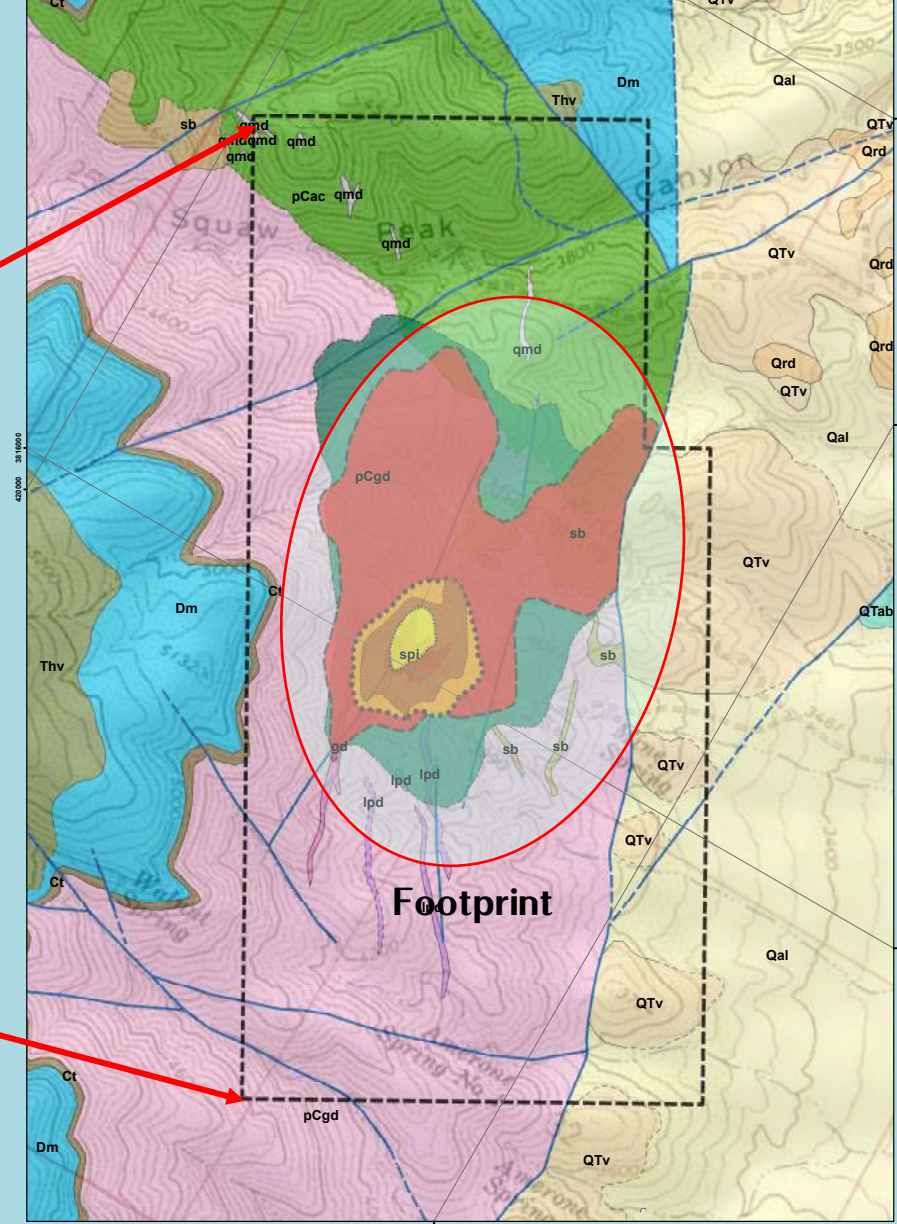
Ct
QTv
sb
qmd
qmdqmd
qmd
qmd
Thv
Dm
Qal
3500
QTv
Qrd
Canyon
pCac
qmd
Squaw
Peak
qmd
3800
QTv
Qrd
4600
qmd
Qrd
Qrd
QTv
Qal
420000 3816000
pCgd
sb
QTv
Dm
Ct
QTab
Thv
5132
spi
sb
gd
sb
sb
lpd
lpd
QTv
lpd
3461
QTv
Ct
Walnut
Spring
Footprint
3400
Qal
QTv
Amerone
Spring No
Ct
pCgd
Dm
QTv
Amerone
Spring